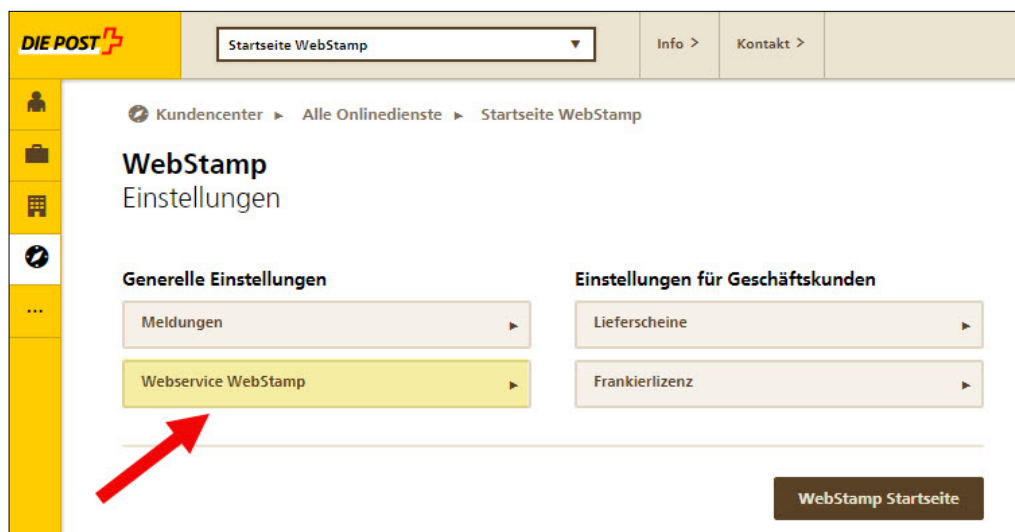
DIE POST

Startseite WebStamp ▼

Info >

Kontakt >

...

Kundencenter ► Alle Onlinedienste ► Startseite WebStamp

WebStamp
Einstellungen

Generelle Einstellungen

Meldungen ►

Webservice WebStamp ►

Einstellungen für Geschäftskunden

Lieferscheine ►

Frankierlizenz ►

WebStamp Startseite